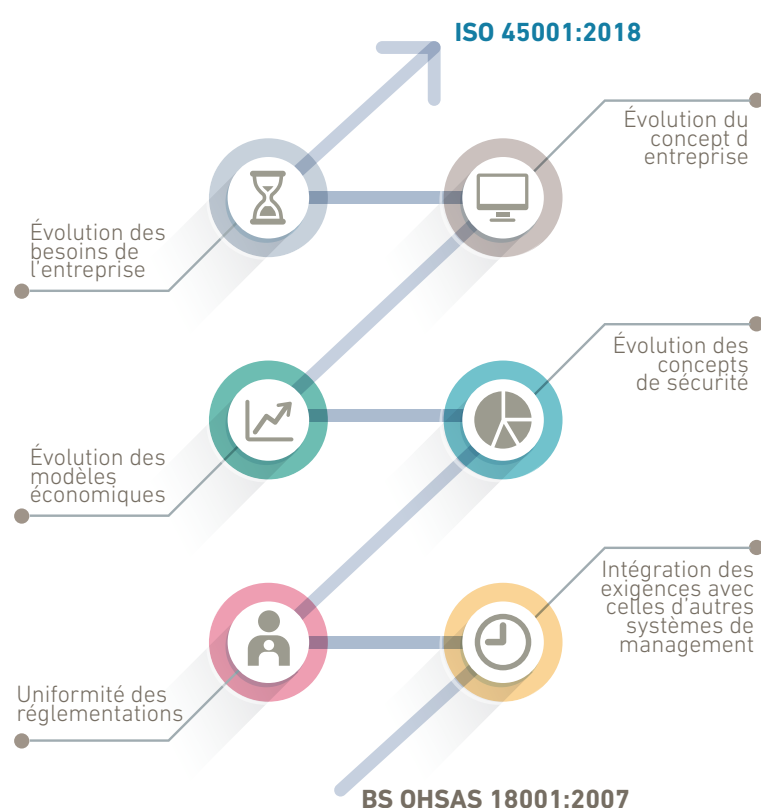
ISO 45001:2018

Évolution du concept d entreprise

Évolution des besoins de l'entreprise

Évolution des concepts de sécurité

Évolution des modèles économiques

Intégration des exigences avec celles d'autres systèmes de management

Uniformité des réglementations

BS OHSAS 18001:2007